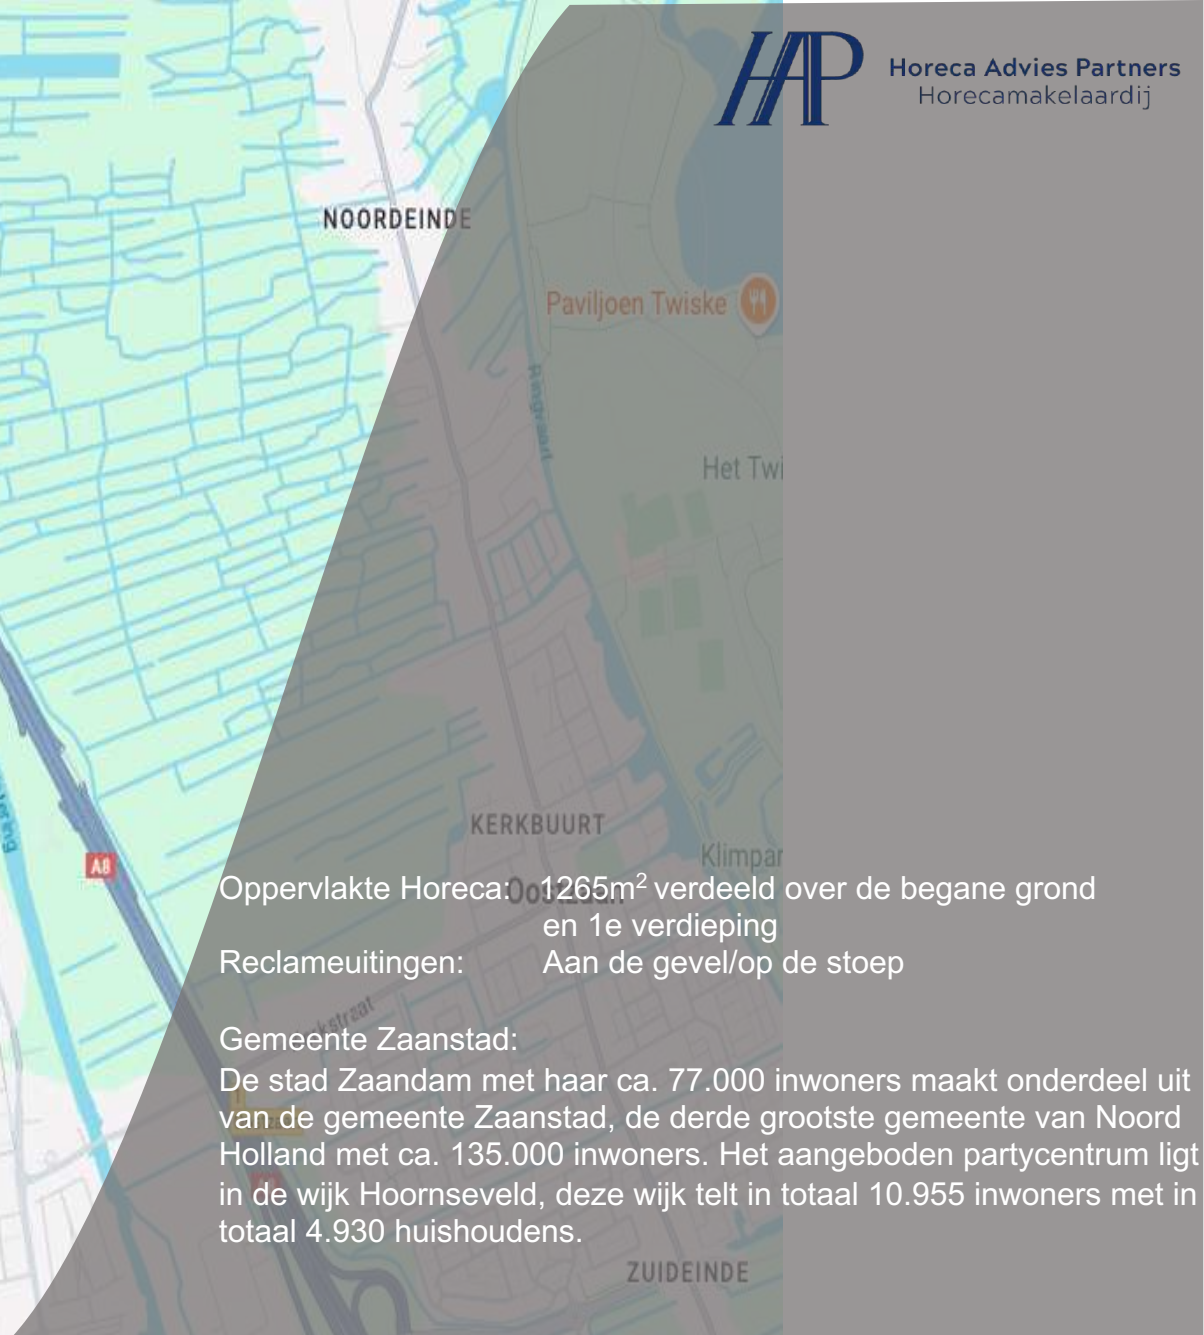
HAP Horeca Advies Partners
Horecamakelaardij

NOORDEINDE

Paviljoen Twiske

Ringvaart

Het Twi

KERKBUURT

Klimpar

A8

Oppervlakte Horeca: 1265m$^2$ verdeeld over de begane grond en 1e verdieping
Reclameuitingen: Aan de gevel/op de stoep

Gemeente Zaanstad:
De stad Zaandam met haar ca. 77.000 inwoners maakt onderdeel uit van de gemeente Zaanstad, de derde grootste gemeente van Noord Holland met ca. 135.000 inwoners. Het aangeboden partycentrum ligt in de wijk Hoornseveld, deze wijk telt in totaal 10.955 inwoners met in totaal 4.930 huishoudens.

ZUIDEINDE